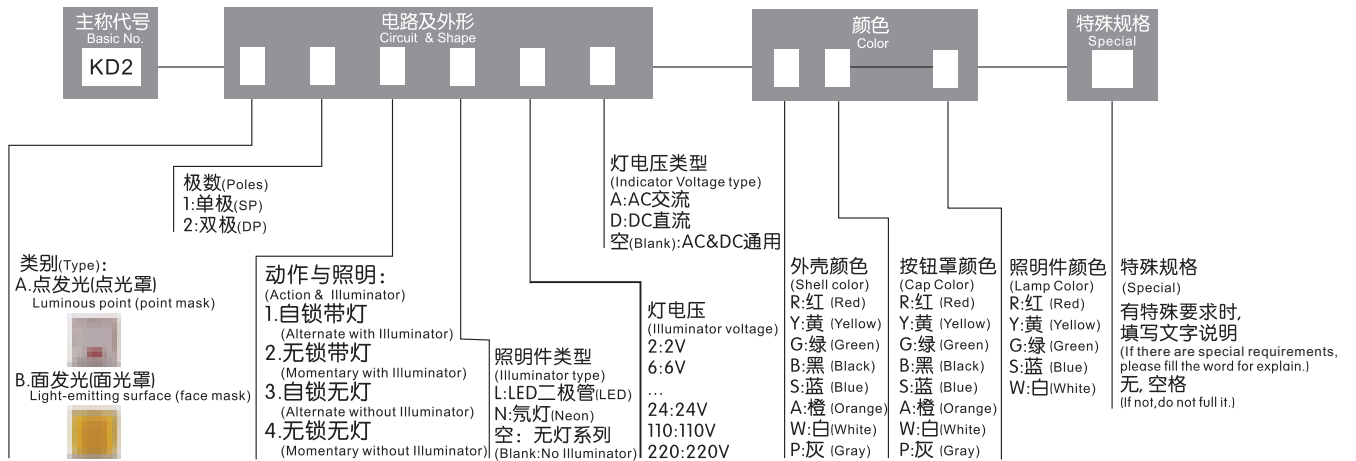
主称代号
Basic No.
KD2

电路及外形
Circuit & Shape

颜色
Color

特殊规格
Special

极数(Poles)
1:单极(SP)
2:双极(DP)

类别(Type):
A.点发光(点光罩)
Luminous point (point mask)
B.面发光(面光罩)
Light-emitting surface (face mask)

动作与照明:
(Action & Illuminator)
1.自锁带灯
(Alternate with Illuminator)
2.无锁带灯
(Momentary with Illuminator)
3.自锁无灯
(Alternate without Illuminator)
4.无锁无灯
(Momentary without Illuminator)

照明件类型
(Illuminator type)
L:LED二极管(LED)
N:氖灯(Neon)
空: 无灯系列
(Blank:No Illuminator)

灯电压类型
(Indicator Voltage type)
A:AC交流
D:DC直流
空(Blank):AC&DC通用

灯电压
(Illuminator voltage)
2:2V
6:6V
...
24:24V
110:110V
220:220V

外壳颜色
(Shell color)
R:红 (Red)
Y:黄 (Yellow)
G:绿 (Green)
B:黑 (Black)
S:蓝 (Blue)
A:橙 (Orange)
W:白(White)
P:灰 (Gray)

按钮罩颜色
(Cap Color)
R:红 (Red)
Y:黄 (Yellow)
G:绿 (Green)
B:黑 (Black)
S:蓝 (Blue)
A:橙 (Orange)
W:白(White)
P:灰 (Gray)

照明件颜色
(Lamp Color)
R:红 (Red)
Y:黄 (Yellow)
G:绿 (Green)
S:蓝 (Blue)
W:白(White)

特殊规格
(Special)
有特殊要求时,
填写文字说明
(If there are special requirements, please fill the word for explain.)
无, 空格
(If not,do not full it.)